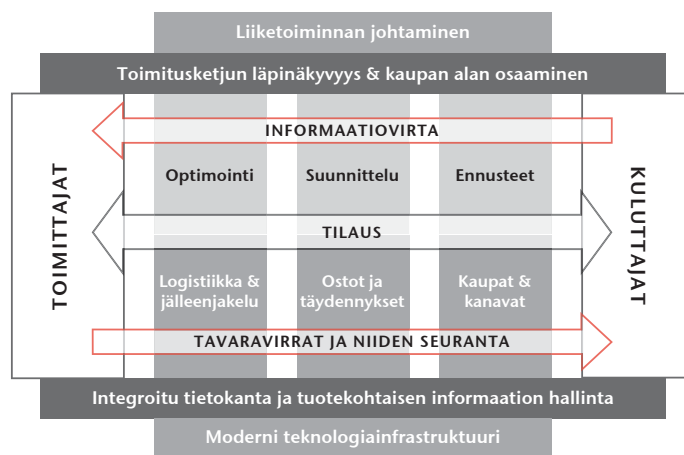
Liiketoiminnan johtaminen

Toimitusketjun läpinäkyvyys & kaupan alan osaaminen

TOIMITTAJAT

INFORMAATIOVIRTA

Optimointi

Suunnittelu

Ennusteet

TILAUS

Logistiikka & jälleenjakelu

Ostot ja täydennykset

Kaupat & kanavat

TAVARAVIRRAT JA NIIDEN SEURANTA

KULUTTAJAT

Integroitu tietokanta ja tuotekohtaisen informaation hallinta

Moderni teknologiainfrastruktuuri